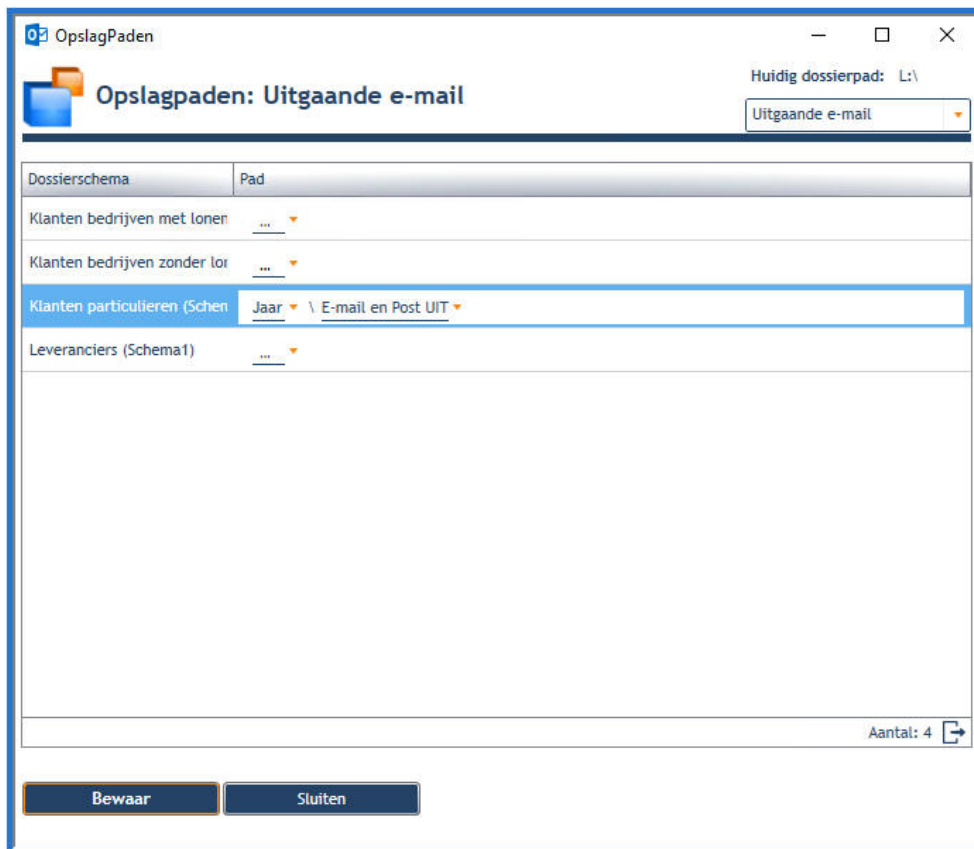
OpslagPaden

Opslagpaden: Uitgaande e-mail

Huidig dossierpad: L:\

Uitgaande e-mail

| Dossierschema | Pad |
|---|---|
| Klanten bedrijven met lonen | ... |
| Klanten bedrijven zonder lor | ... |
| Klanten particulieren (Schen | Jaar \ E-mail en Post UIT |
| Leveranciers (Schema1) | ... |

Aantal: 4

Bewaar

Sluiten